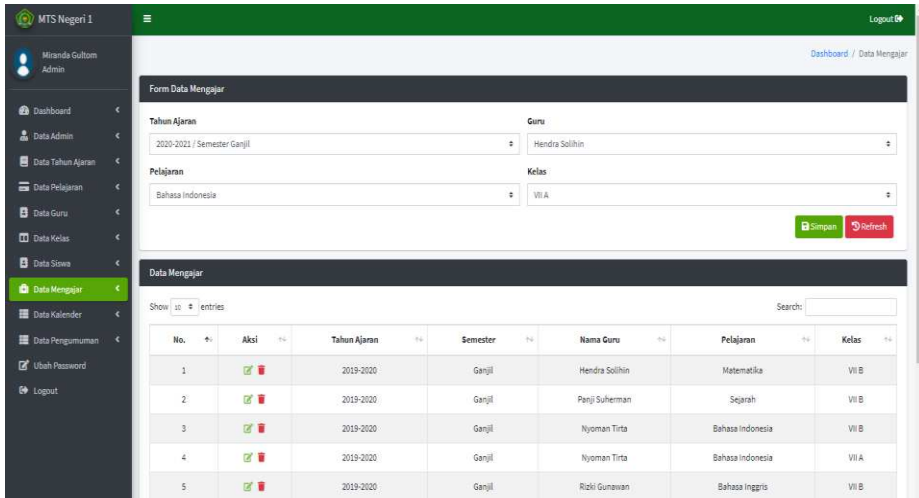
MTS Negeri 1

Miranda Gultom
Admin

Dashboard
Data Admin
Data Tahun Ajaran
Data Pelajaran
Data Guru
Data Kelas
Data Siswa
Data Mengajar
Data Kalender
Data Pengumuman
Ubah Password
Logout

Logout

Dashboard / Data Mengajar

Form Data Mengajar

Tahun Ajaran
2020-2021 / Semester Ganjil

Guru
Hendra Solihin

Pelajaran
Bahasa Indonesia

Kelas
VII A

Simpan
Refresh

Data Mengajar

Show 10 entries

Search:

| No. | Aksi | Tahun Ajaran | Semester | Nama Guru | Pelajaran | Kelas |
|---|---|---|---|---|---|---|
| 1 | | 2019-2020 | Ganjil | Hendra Solihin | Matematika | VII B |
| 2 | | 2019-2020 | Ganjil | Panji Suherman | Sejarah | VII B |
| 3 | | 2019-2020 | Ganjil | Nyoman Tirta | Bahasa Indonesia | VII B |
| 4 | | 2019-2020 | Ganjil | Nyoman Tirta | Bahasa Indonesia | VII A |
| 5 | | 2019-2020 | Ganjil | Rizki Gunawan | Bahasa Inggris | VII B |